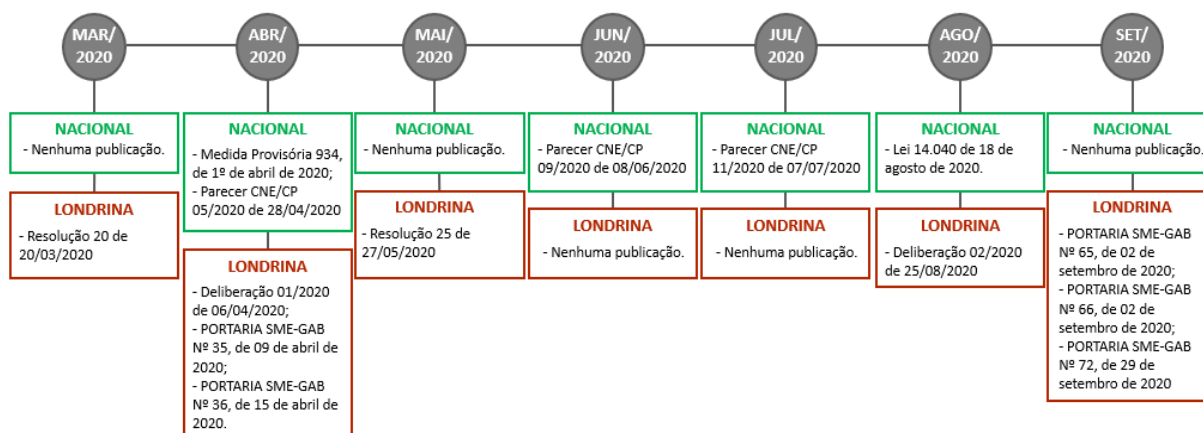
MAR/ 2020

NACIONAL
- Nenhuma publicação.

LONDRINA
- Resolução 20 de 20/03/2020

ABR/ 2020

NACIONAL
- Medida Provisória 934, de 1º de abril de 2020;
- Parecer CNE/CP 05/2020 de 28/04/2020

LONDRINA
- Deliberação 01/2020 de 06/04/2020;
- PORTARIA SME-GAB Nº 35, de 09 de abril de 2020;
- PORTARIA SME-GAB Nº 36, de 15 de abril de 2020.

MAI/ 2020

NACIONAL
- Nenhuma publicação.

LONDRINA
- Resolução 25 de 27/05/2020

JUN/ 2020

NACIONAL
- Parecer CNE/CP 09/2020 de 08/06/2020

LONDRINA
- Nenhuma publicação.

JUL/ 2020

NACIONAL
- Parecer CNE/CP 11/2020 de 07/07/2020

LONDRINA
- Nenhuma publicação.

AGO/ 2020

NACIONAL
- Lei 14.040 de 18 de agosto de 2020.

LONDRINA
- Deliberação 02/2020 de 25/08/2020

SET/ 2020

NACIONAL
- Nenhuma publicação.

LONDRINA
- PORTARIA SME-GAB Nº 65, de 02 de setembro de 2020;
- PORTARIA SME-GAB Nº 66, de 02 de setembro de 2020;
- PORTARIA SME-GAB Nº 72, de 29 de setembro de 2020